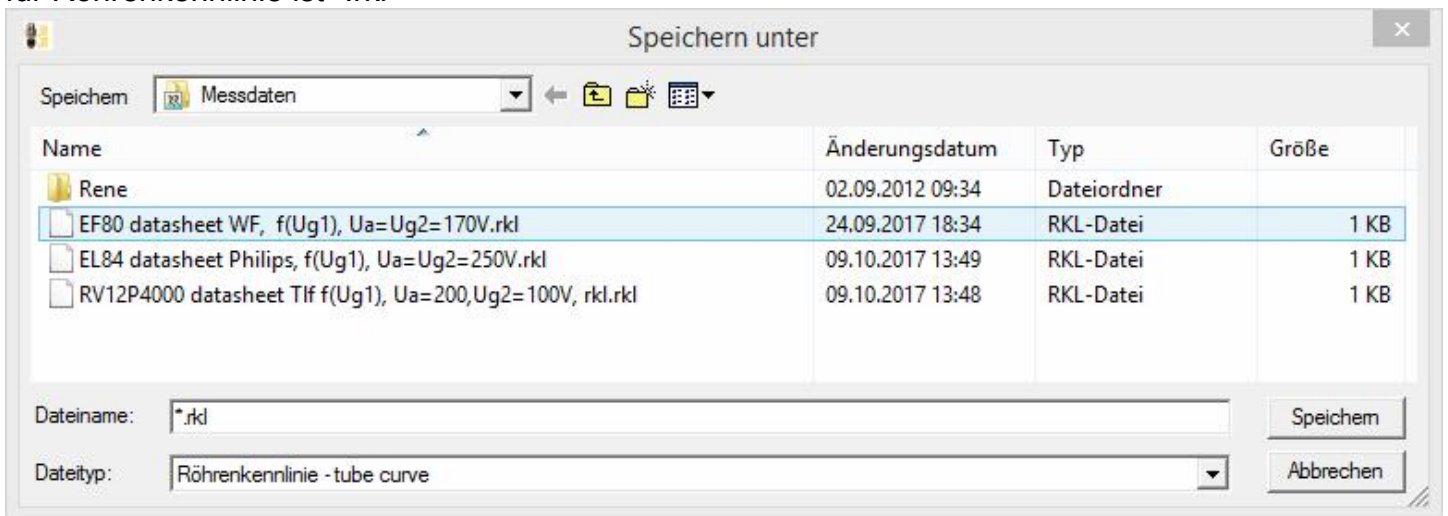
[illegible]

Speichern unter

Speichern Messdaten

| Name | Änderungsdatum | Typ | Größe |
|---|---|---|---|
| Rene | 02.09.2012 09:34 | Dateiordner | |
| EF80 datasheet WF, f(Ug1), Ua=Ug2=170V.rkl | 24.09.2017 18:34 | RKL-Datei | 1 KB |
| EL84 datasheet Philips, f(Ug1), Ua=Ug2=250V.rkl | 09.10.2017 13:49 | RKL-Datei | 1 KB |
| RV12P4000 datasheet Tlf f(Ug1), Ua=200,Ug2=100V, rkl.rkl | 09.10.2017 13:48 | RKL-Datei | 1 KB |

Dateiname: *.rkl

Speichern

Dateityp: Röhrenkennlinie - tube curve

Abbrechen